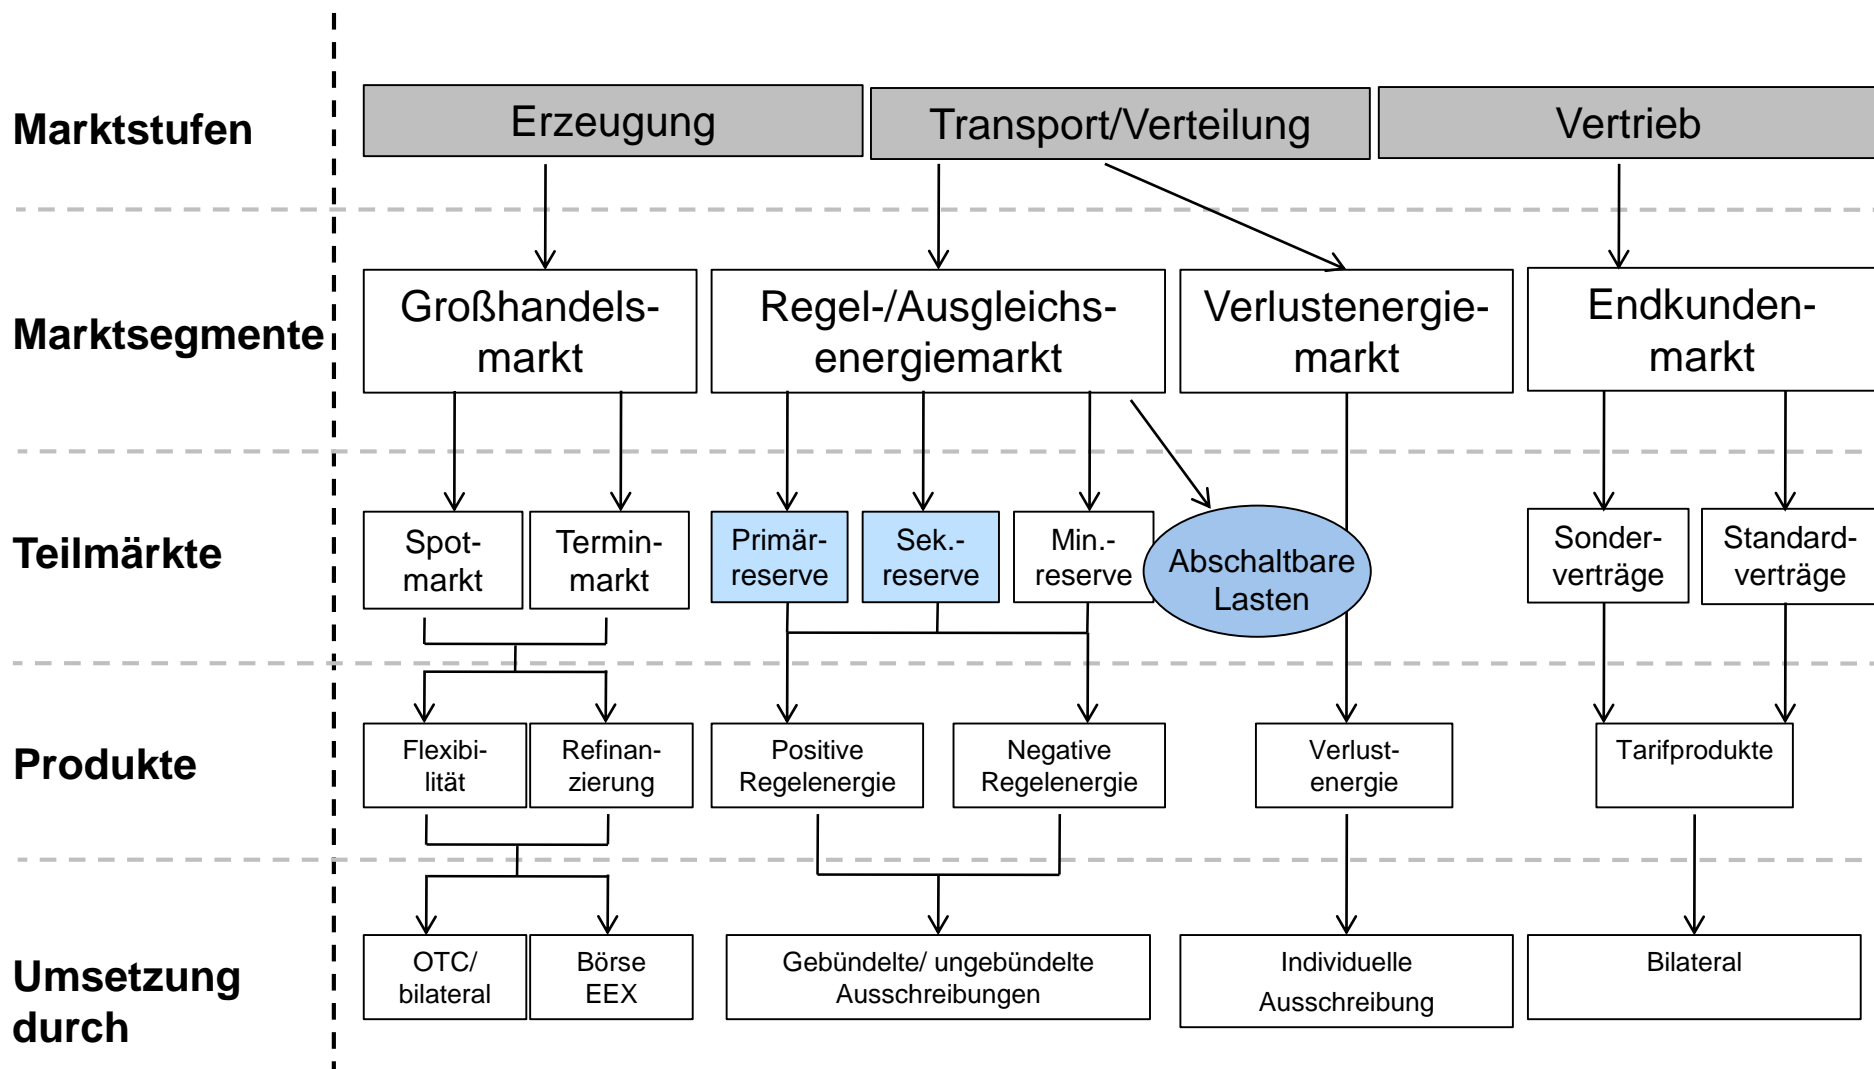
Marktstufen

Erzeugung

Transport/Verteilung

Vertrieb

Marktsegmente

Großhandelsmarkt

Regel-/Ausgleichsenergiemarkt

Verlustenergiemarkt

Endkundenmarkt

Teilmärkte

Spotmarkt

Terminmarkt

Primärreserve

Sek.-reserve

Min.-reserve

Abschaltbare Lasten

Sonderverträge

Standardverträge

Produkte

Flexibilität

Refinanzierung

Positive Regelenergie

Negative Regelenergie

Verlustenergie

Tarifprodukte

Umsetzung durch

OTC/ bilateral

Börse EEX

Gebündelte/ ungebündelte Ausschreibungen

Individuelle Ausschreibung

Bilateral